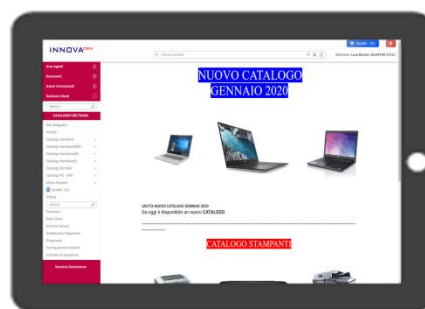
INNOVA

NUOVO CATALOGO GENNAIO 2020

USCITA NUOVO CATALOGO GENNAIO 2020
Da oggi è disponibile un nuovo CATALOGO

CATALOGO STAMPANTI

Area Agenti
Documenti
Azioni Commerciali
Assistenza Clienti
CATALOGO RICTRADA
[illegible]